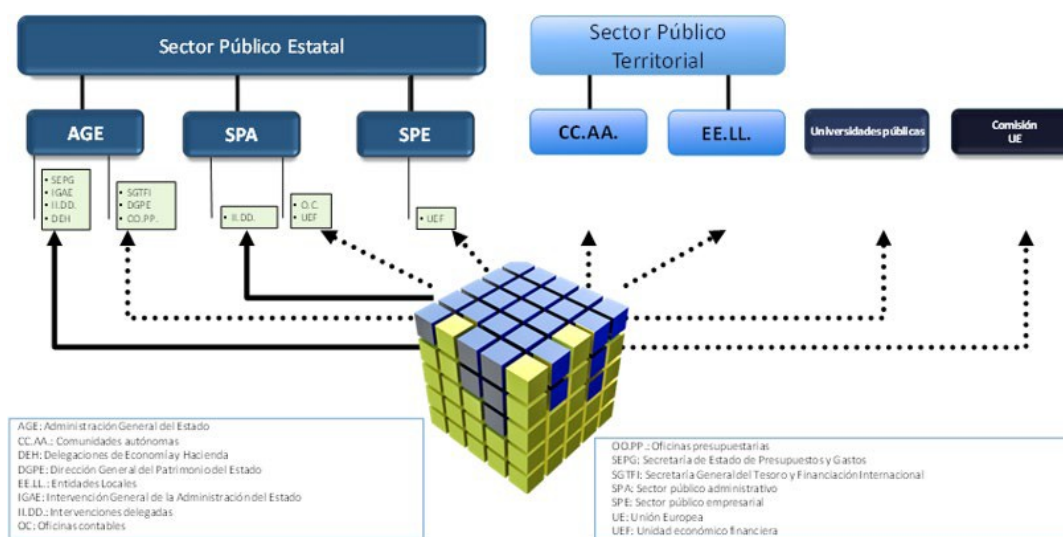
Sector Público Estatal

Sector Público Territorial

AGE

SPA

SPE

CC.AA.

EE.LL.

Universidades públicas

Comisión UE

• SEPG
• IGAE
• II.DD.
• DEH

• SGTFI
• DGPE
• OO.PP.

• II.DD.

• O.C.
• UEF

• UEF

AGE: Administración General del Estado
CC.AA.: Comunidades autónomas
DEH: Delegaciones de Economía y Hacienda
DGPE: Dirección General del Patrimonio del Estado
EE.LL.: Entidades Locales
IGAE: Intervención General de la Administración del Estado
II.DD.: Intervenciones delegadas
OC: Oficinas contables

OO.PP.: Oficinas presupuestarias
SEPG: Secretaría de Estado de Presupuestos y Gastos
SGTFI: Secretaría General del Tesoro y Financiación Internacional
SPA: Sector público administrativo
SPE: Sector público empresarial
UE: Unión Europea
UEF: Unidad económico financiera